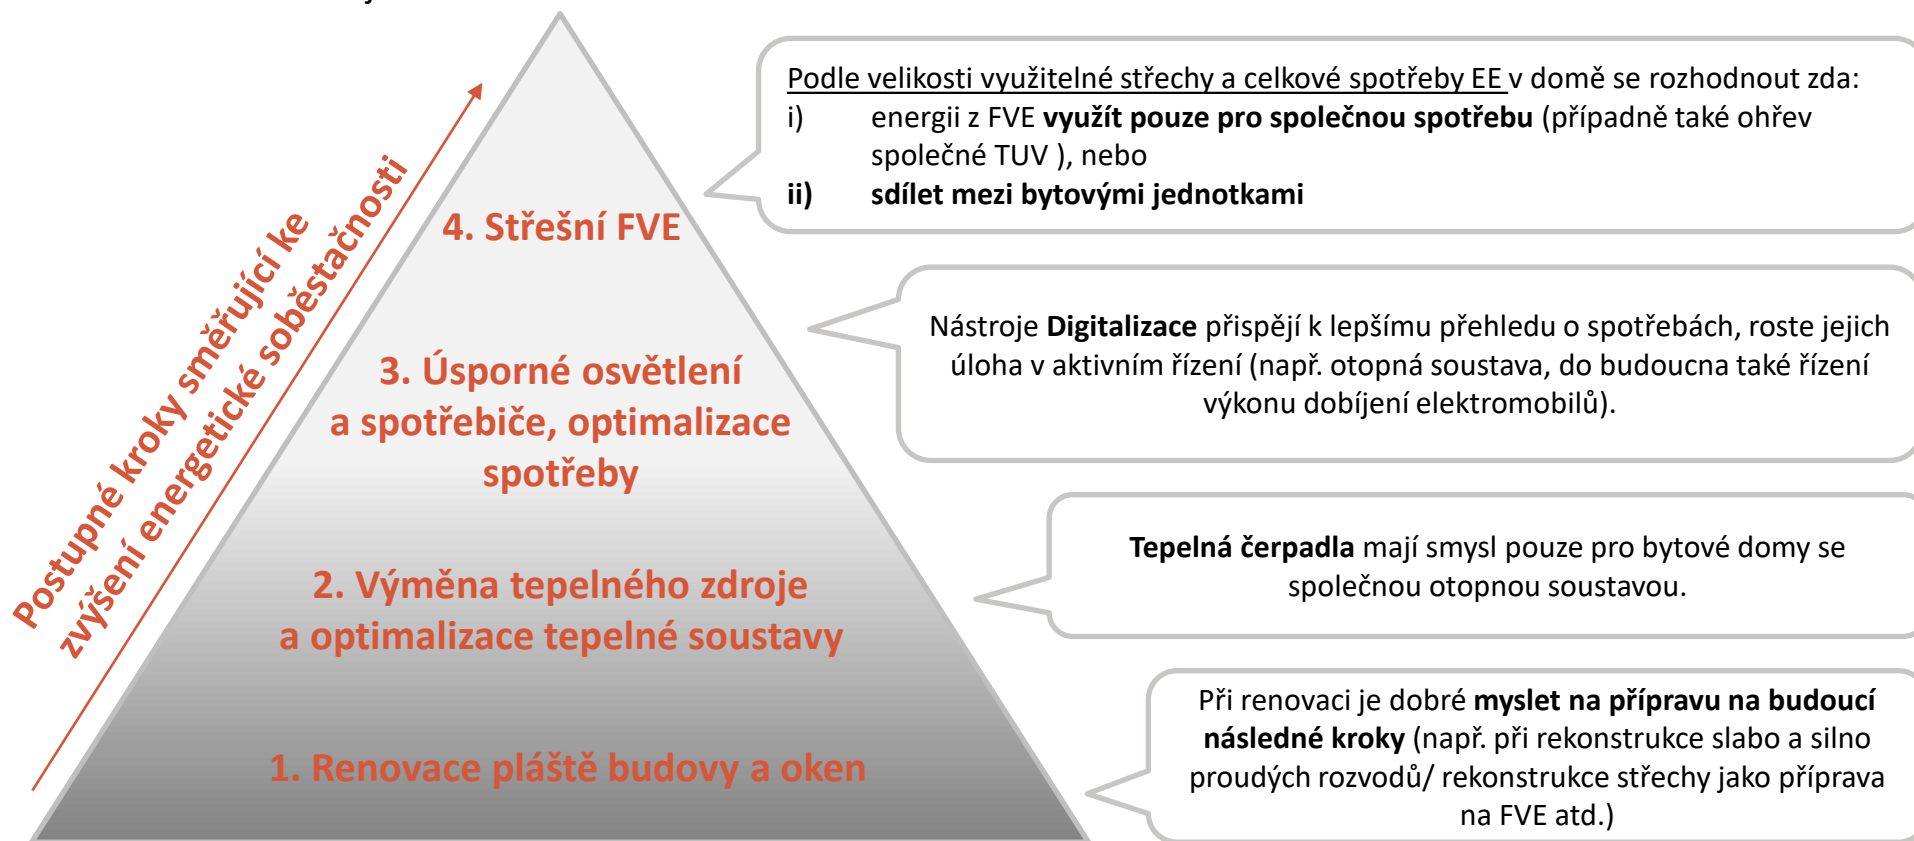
Postupné kroky směřující ke zvýšení energetické soběstačnosti

4. Střešní FVE

3. Úsporné osvětlení a spotřebiče, optimalizace spotřeby

2. Výměna tepelného zdroje a optimalizace tepelné soustavy

1. Renovace pláště budovy a oken

Podle velikosti využitelné střechy a celkové spotřeby EE v domě se rozhodnout zda:
i) energii z FVE **využít pouze pro společnou spotřebu** (případně také ohřev společné TUV ), nebo
**ii) sdílet mezi bytovými jednotkami**

Nástroje **Digitalizace** přispějí k lepšímu přehledu o spotřebách, roste jejich úloha v aktivním řízení (např. otopná soustava, do budoucna také řízení výkonu dobíjení elektromobilů).

**Tepelná čerpadla** mají smysl pouze pro bytové domy se společnou otopnou soustavou.

Při renovaci je dobré **myslet na přípravu na budoucí následné kroky** (např. při rekonstrukce slabo a silno proudých rozvodů/ rekonstrukce střechy jako příprava na FVE atd.)